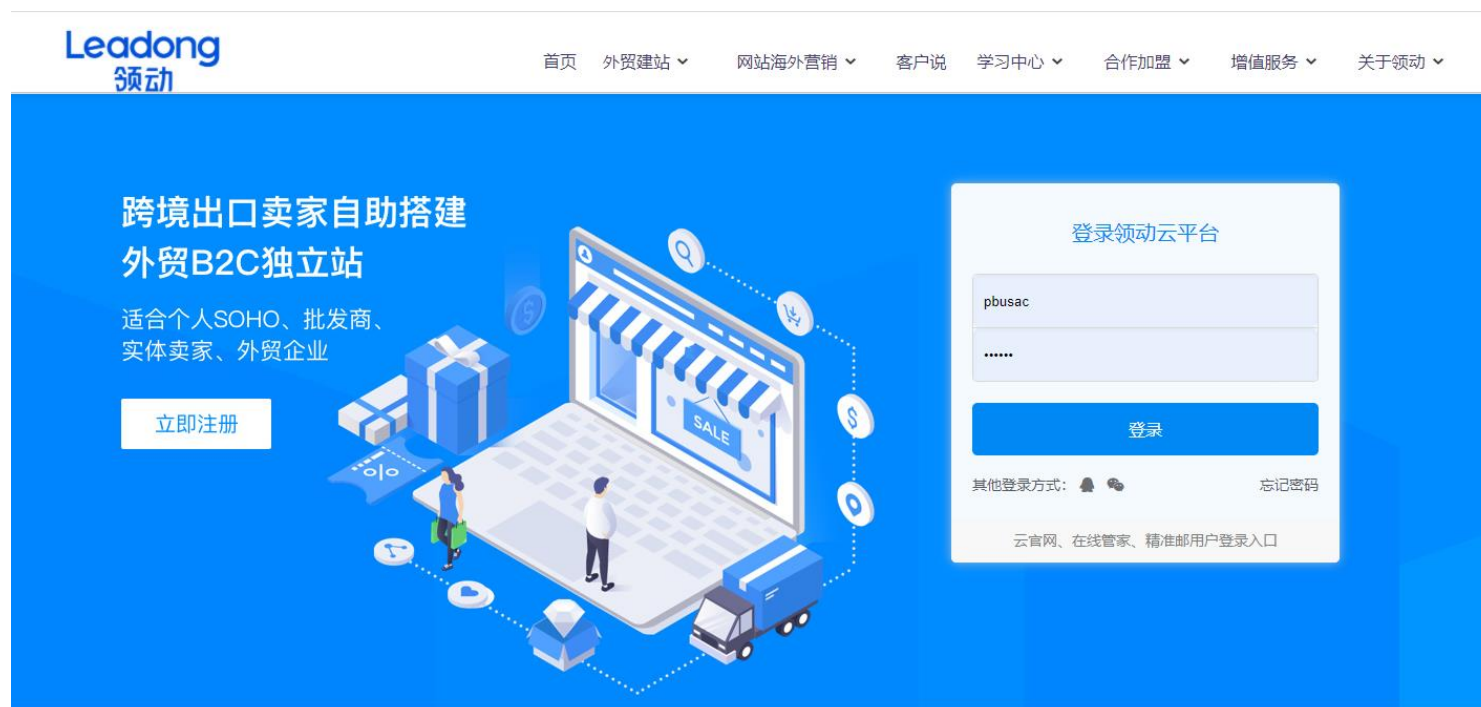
Leadong
领动

首页 外贸建站 网站海外营销 客户说 学习中心 合作加盟 增值服务 关于领动

跨境出口卖家自助搭建
外贸B2C独立站

适合个人SOHO、批发商、
实体卖家、外贸企业

立即注册

SALE

%

登录领动云平台

pbusac

••••••

登录

其他登录方式：

忘记密码

云官网、在线管家、精准邮用户登录入口